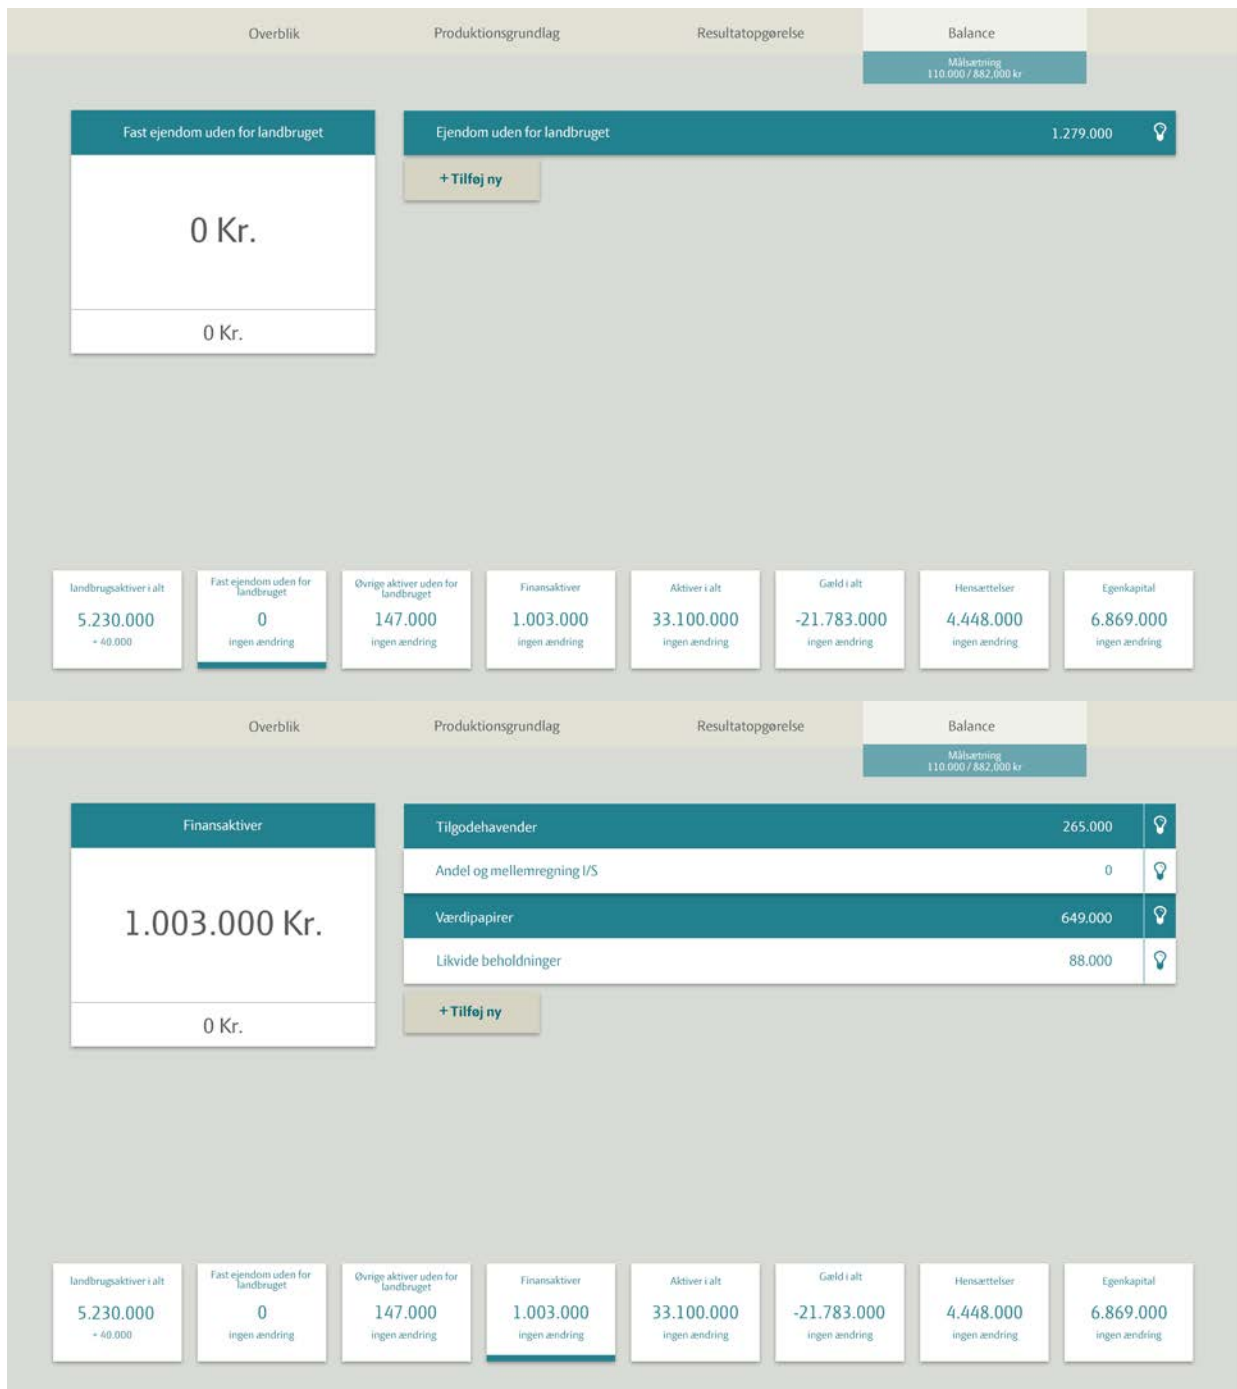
Overblik
Produktionsgrundlag
Resultatopgørelse
Balance
Målsætning
110.000 / 882.000 kr

Fast ejendom uden for landbruget
0 Kr.
0 Kr.

Ejendom uden for landbruget 1.279.000
+ Tilføj ny

landbrugsaktiver i alt
5.230.000
+ 40.000

Fast ejendom uden for landbruget
0
ingen ændring

Øvrige aktiver uden for landbruget
147.000
ingen ændring

Finansaktiver
1.003.000
ingen ændring

Aktiver i alt
33.100.000
ingen ændring

Gæld i alt
-21.783.000
ingen ændring

Hensættelser
4.448.000
ingen ændring

Egenkapital
6.869.000
ingen ændring

Overblik
Produktionsgrundlag
Resultatopgørelse
Balance
Målsætning
110.000 / 882.000 kr

Finansaktiver
1.003.000 Kr.
0 Kr.

Tilgodehavender 265.000
Andel og mellemregning I/S 0
Værdipapirer 649.000
Likvide beholdninger 88.000
+ Tilføj ny

landbrugsaktiver i alt
5.230.000
+ 40.000

Fast ejendom uden for landbruget
0
ingen ændring

Øvrige aktiver uden for landbruget
147.000
ingen ændring

Finansaktiver
1.003.000
ingen ændring

Aktiver i alt
33.100.000
ingen ændring

Gæld i alt
-21.783.000
ingen ændring

Hensættelser
4.448.000
ingen ændring

Egenkapital
6.869.000
ingen ændring